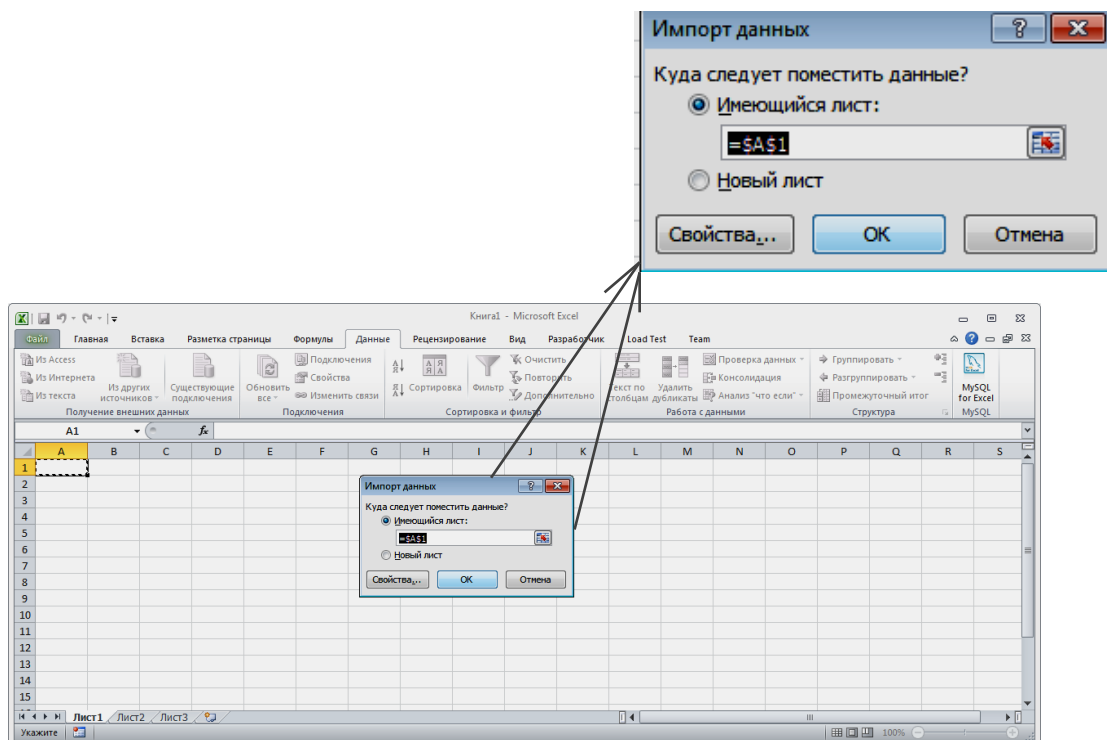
Импорт данных

Куда следует поместить данные?

Имеющийся лист:

=$A$1

Новый лист

Свойства...

OK

Отмена

Книга1 - Microsoft Excel

Файл | Главная | Вставка | Разметка страницы | Формулы | Данные | Рецензирование | Вид | Разработчик | Load Test | Team

Из Access
Из Интернета
Из текста
Из других источников
Существующие подключения
Получение внешних данных

Обновить все
Подключения
Свойства
Изменить связи
Подключения

Сортировка
Фильтр
Очистить
Повторить
Дополнительно
Сортировка и фильтр

Текст по столбцам
Удалить дубликаты
Проверка данных
Консолидация
Анализ "что если"
Работа с данными

Группировать
Разгруппировать
Промежуточный итог
Структура

MySQL for Excel
MySQL

A1

| | A | B | C | D | E | F | G | H | I | J | K | L | M | N | O | P | Q | R | S |
|---|---|---|---|---|---|---|---|---|---|---|---|---|---|---|---|---|---|---|---|
| 1 | | | | | | | | | | | | | | | | | | | |
| 2 | | | | | | | | | | | | | | | | | | | |
| 3 | | | | | | | | | | | | | | | | | | | |
| 4 | | | | | | | | | | | | | | | | | | | |
| 5 | | | | | | | | | | | | | | | | | | | |
| 6 | | | | | | | | | | | | | | | | | | | |
| 7 | | | | | | | | | | | | | | | | | | | |
| 8 | | | | | | | | | | | | | | | | | | | |
| 9 | | | | | | | | | | | | | | | | | | | |
| 10 | | | | | | | | | | | | | | | | | | | |
| 11 | | | | | | | | | | | | | | | | | | | |
| 12 | | | | | | | | | | | | | | | | | | | |
| 13 | | | | | | | | | | | | | | | | | | | |
| 14 | | | | | | | | | | | | | | | | | | | |
| 15 | | | | | | | | | | | | | | | | | | | |

Импорт данных

Куда следует поместить данные?

Имеющийся лист:

=$A$1

Новый лист

Свойства...

OK

Отмена

Лист1 | Лист2 | Лист3

Укажите

100%